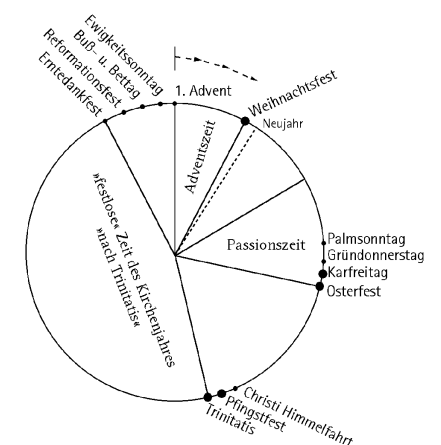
Ewigkeitssonntag
Buß- u. Bettag
Reformationsfest
Erntedankfest
1. Advent
Weihnachtsfest
Neujahr
Adventszeit
Weihnachtszeit
Passionszeit
Palmsonntag
Gründonnerstag
Karfreitag
Osterfest
Festzeit des Kirchenjahres
Trinitatiszeit
Christi Himmelfahrt
Pfingstfest
Trinitatis